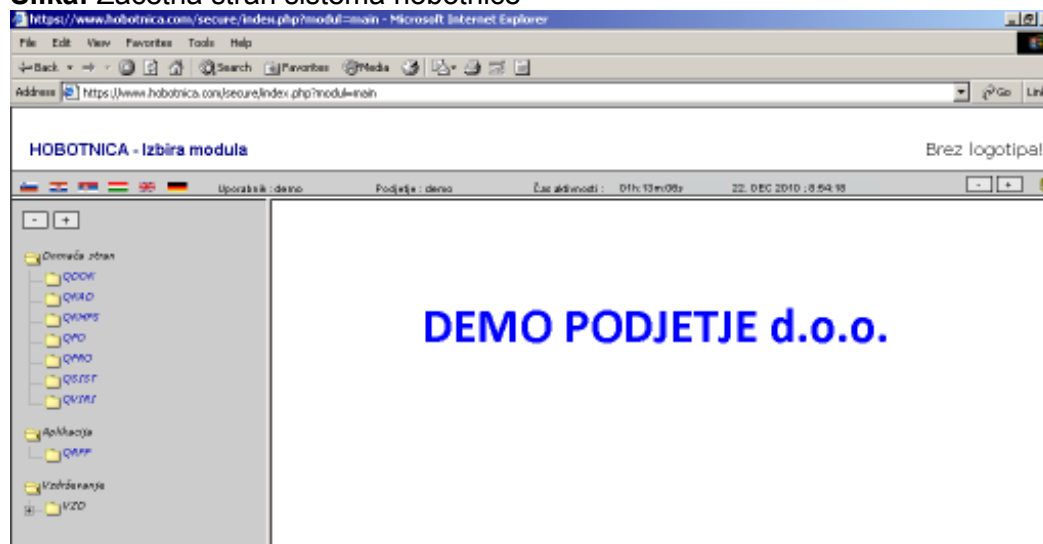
Slika: Začetna stran sistema hobotnice

https://www.hobotnica.com/secure/index.php?modul=main - Microsoft Internet Explorer

File Edit View Favorites Tools Help

Back Search Favorites Media

Address https://www.hobotnica.com/secure/index.php?modul=main Go Lin

HOBOTNICA - Izbira modula

Brez logotipa!

Uporabnik : demo Podjetje : demo Čas aktivnosti : 01h:13m:08s 22. DEC 2010 ; 8:54:18

- +

Domača stran
QOOM
QMAD
QMPS
QPO
QPRO
QSIST
QVIRI

Aplikacija
QAPP

Vzdrževanje
VZD

DEMO PODJETJE d.o.o.